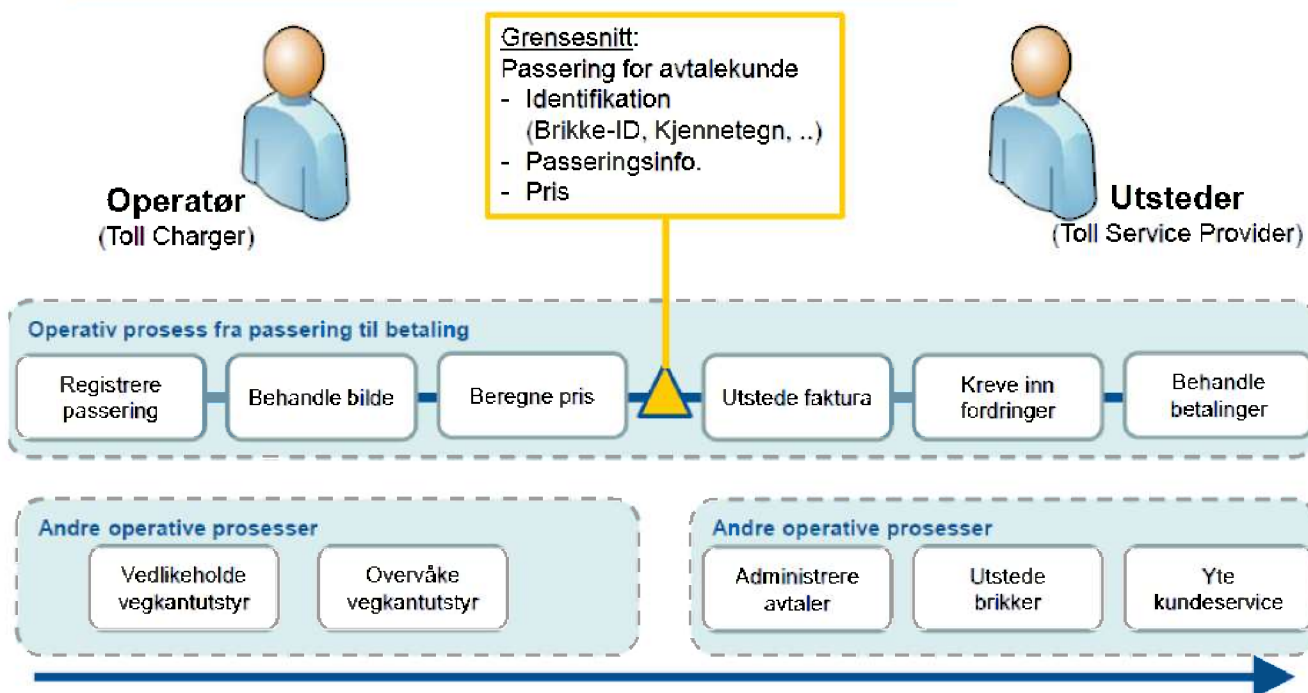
Grensesnitt:
Passering for avtalekunde
- Identifikation (Brikke-ID, Kjennetegn, ..)
- Passeringsinfo.
- Pris

Operatør
(Toll Charger)

Utsteder
(Toll Service Provider)

Operativ prosess fra passering til betaling

Registrere passering

Behandle bilde

Beregne pris

Utstede faktura

Kreve inn fordringer

Behandle betalinger

Andre operative prosesser

Vedlikeholde vegkantutstyr

Overvåke vegkantutstyr

Andre operative prosesser

Administrere avtaler

Utstede brikker

Yte kundeservice